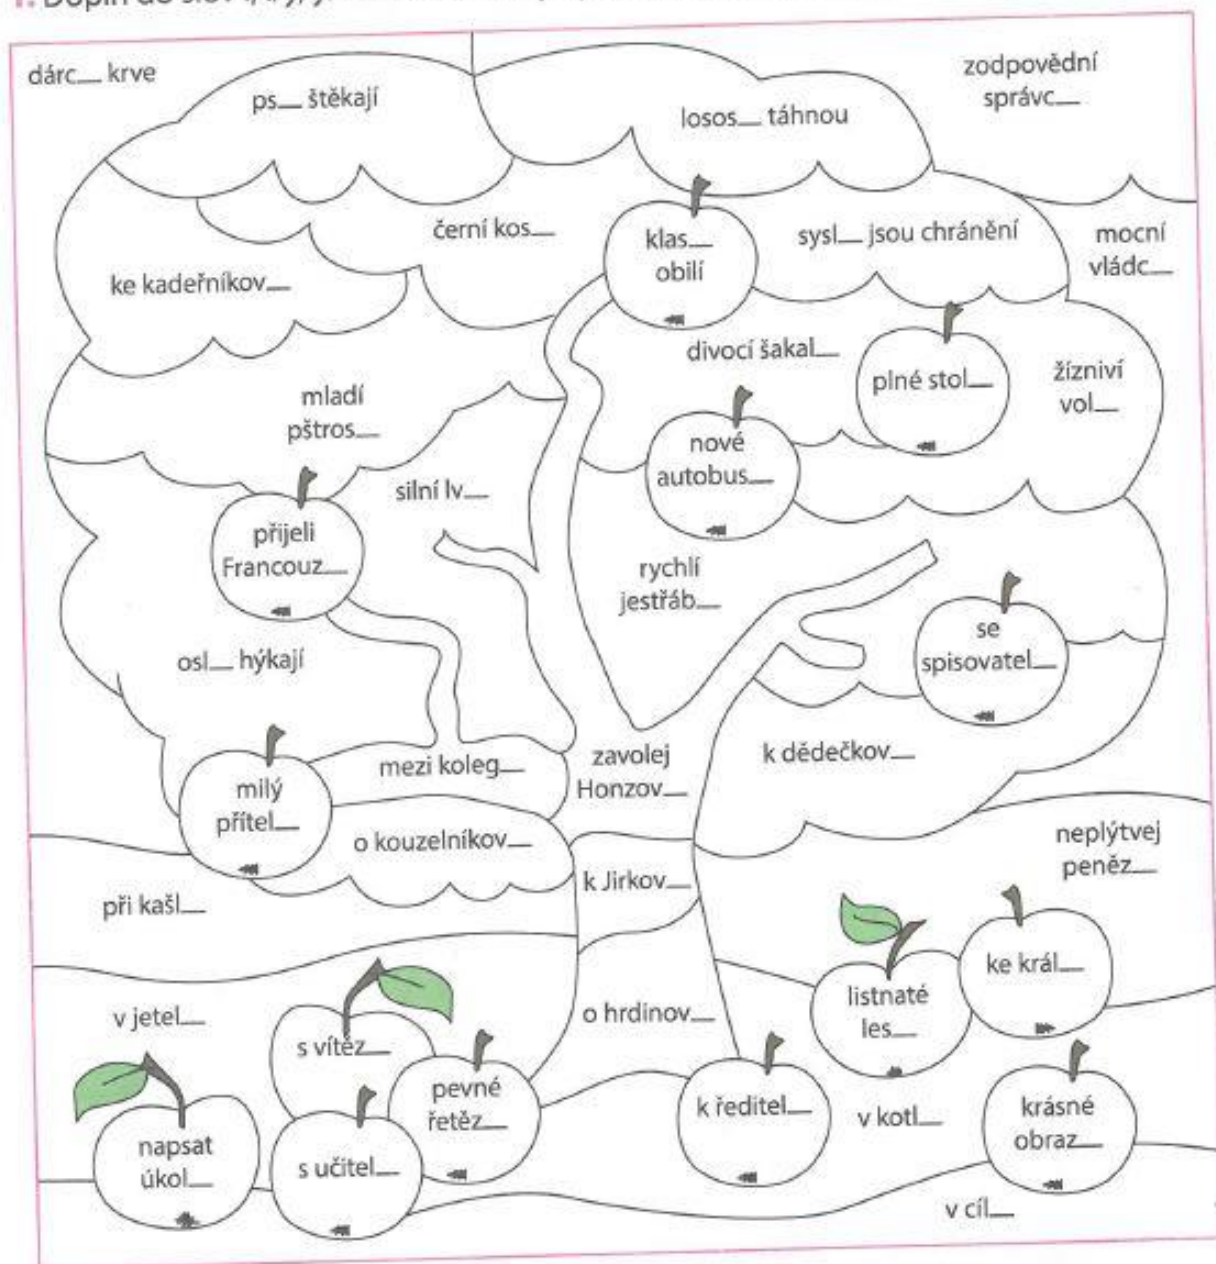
1. Doplň do slov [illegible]

dárc__ krve

ps__ štěkají

losos__ táhnou

zodpovědní správc__

černí kos__

klas__ obilí

sysl__ jsou chránění

mocní vládc__

ke kadeřníkov__

divocí šakal__

plné stol__

žízniví vol__

mladí pštros__

nové autobus__

silní lv__

přijeli Francouz__

rychlí jestřáb__

se spisovatel__

osl__ hýkají

milý přítel__

mezi koleg__

zavolej Honzov__

k dědečkov__

o kouzelníkov__

neplýtvej peněz__

k Jirkov__

při kašl__

listnaté les__

ke král__

v jetel__

s vítěz__

o hrdinov__

pevné řetěz__

napsat úkol__

s učitel__

k ředitel__

v kotl__

krásné obraz__

v cíl__